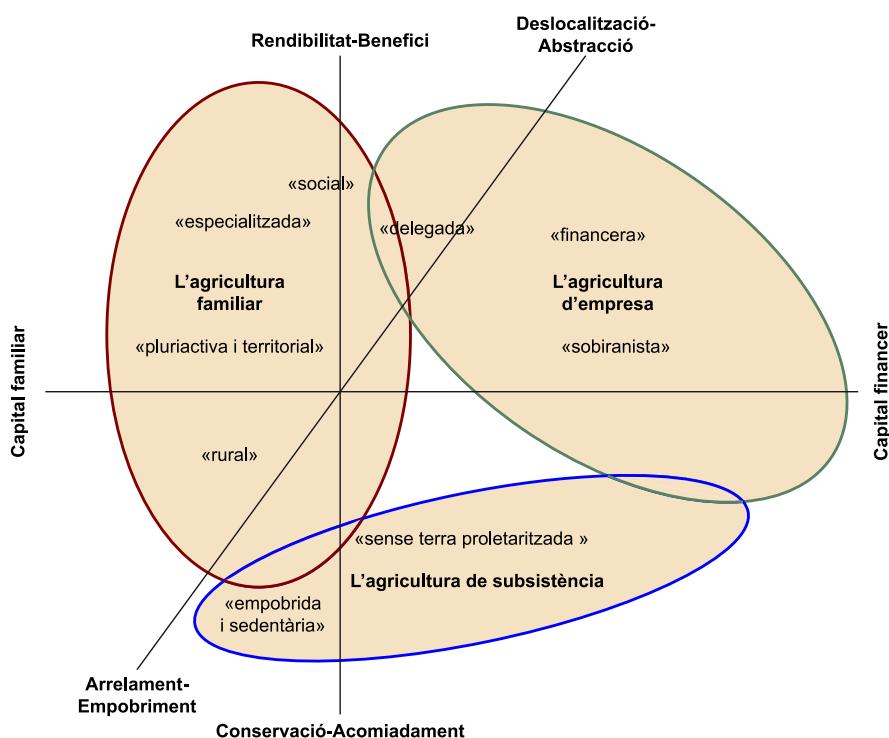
Deslocalització-Abstracció

Rendibilitat-Benefici

«social»

«especialitzada»

«delegada»

«financera»

L'agricultura familiar

L'agricultura d'empresa

Capital familiar

«pluriactiva i territorial»

«sobiranista»

Capital financer

«rural»

«sense terra proletaritzada »

L'agricultura de subsistència

«empobrida i sedentària»

Arrelament-Empobriment

Conservació-Acomiadament